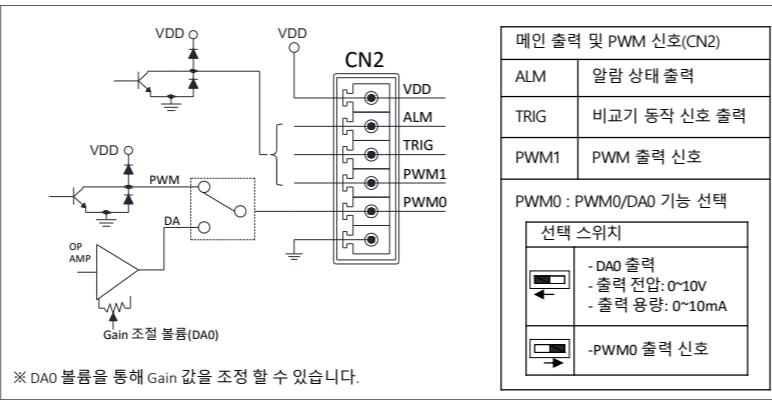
VDD

VDD

CN2

VDD

ALM

TRIG

PWM1

PWM0

VDD

PWM

DA

OP AMP

Gain 조절 볼륨(DA0)

※ DA0 볼륨을 통해 Gain 값을 조정 할 수 있습니다.

| 메인 출력 및 PWM 신호(CN2) | |
|---|---|
| ALM | 알람 상태 출력 |
| TRIG | 비교기 동작 신호 출력 |
| PWM1 | PWM 출력 신호 |

PWM0 : PWM0/DA0 기능 선택

| 선택 스위치 | |
|---|---|
| | - DA0 출력<br>- 출력 전압: 0~10V<br>- 출력 용량: 0~10mA |
| | -PWM0 출력 신호 |